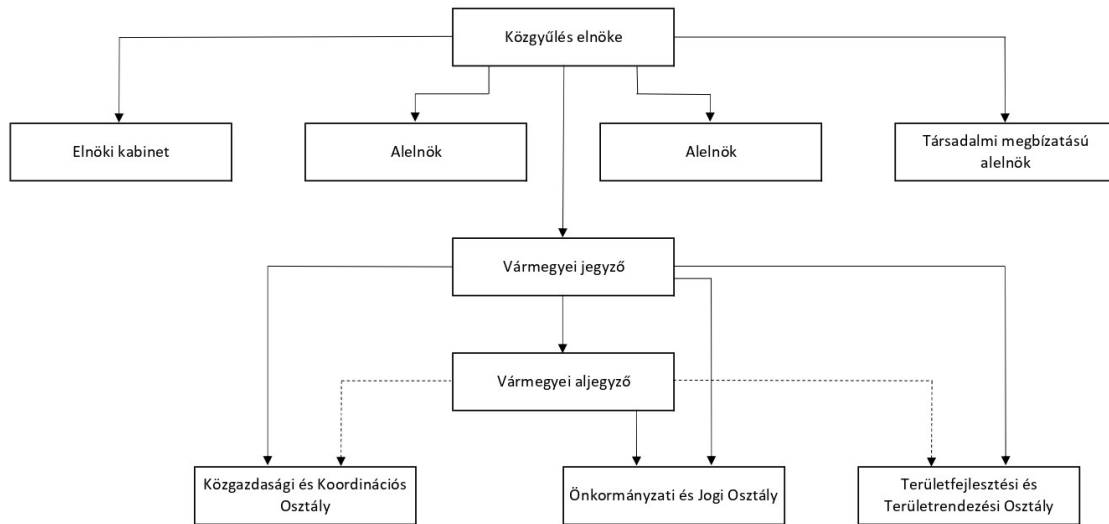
Közgyűlés elnöke

Elnöki kabinet

Alelnök

Alelnök

Társadalmi megbízatású alelnök

Vármegyei jegyző

Vármegyei aljegyző

Közgazdasági és Koordinációs Osztály

Önkormányzati és Jogi Osztály

Területfejlesztési és Területrendezési Osztály